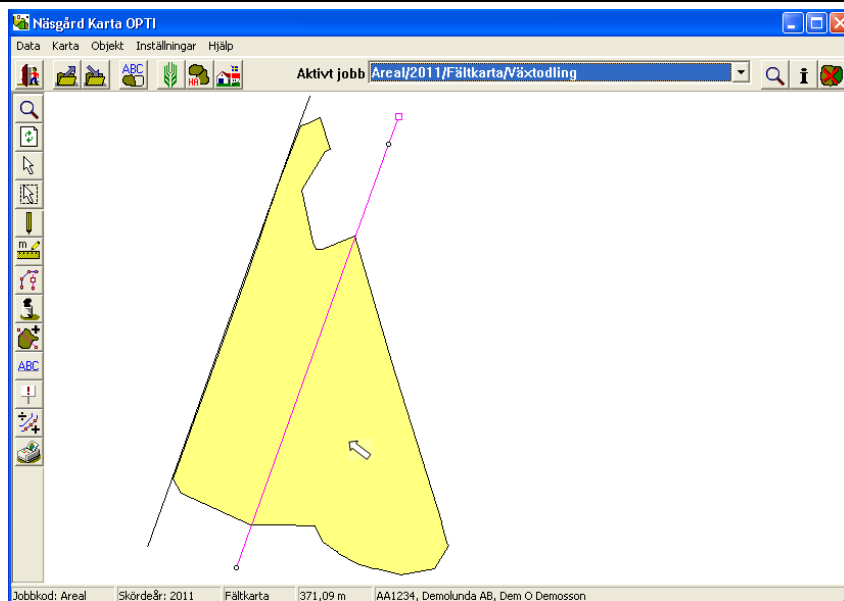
Näsgård Karta OPTI

Data Karta Objekt Inställningar Hjälp

ABC

Aktivt jobb Areal/2011/Fältkarta/Växtodling

m

ABC

Jobbkod: Areal | Skördeår: 2011 | Fältkarta | 371,09 m | AA1234, Demolunda AB, Dem O Demosson